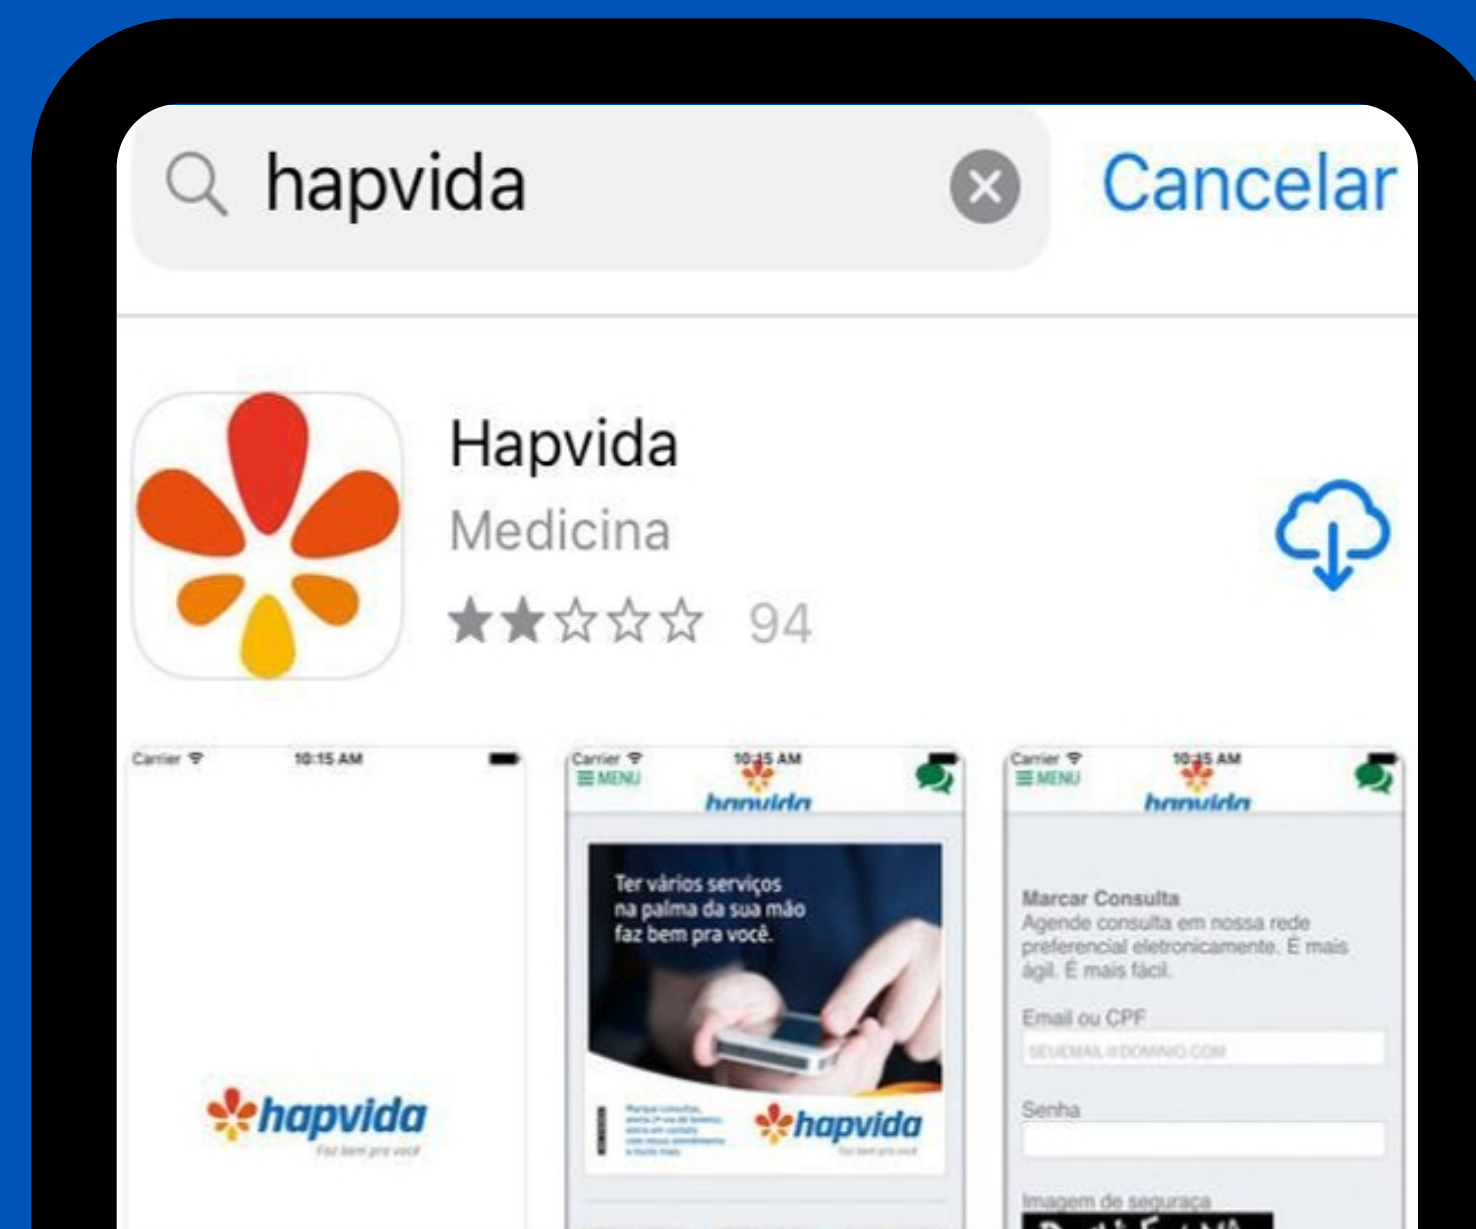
hapvida

Cancelar

Hapvida

Medicina

★★☆☆☆ 94

Carrier 10:15 AM

hapvida

Faz bem pra você

Carrier 10:15 AM

MENU

hapvida

Ter vários serviços na palma da sua mão faz bem pra você.

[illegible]

hapvida

Faz bem pra você

Carrier 10:15 AM

MENU

hapvida

Marcar Consulta

Agende consulta em nossa rede preferencial eletronicamente. É mais ágil. É mais fácil.

Email ou CPF

SEUEMAIL@DOMINIO.COM

Senha

Imagem de segurança

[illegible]